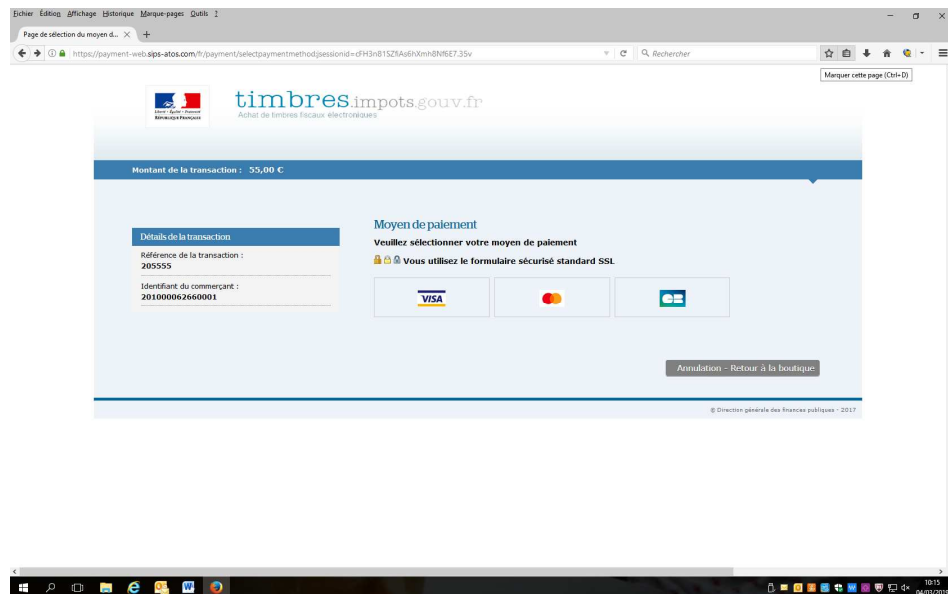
Fichier Édition Affichage Historique Marque-pages Outils ?

Page de sélection du moyen d...

https://payment-web.sips-atos.com/fr/payment/selectpaymentmethod;jsessionid=cFH3n81SZ%As6hXmh8Nf6E7.35v

Rechercher

Marquer cette page (Ctrl+D)

Liberté · Égalité · Fraternité
RÉPUBLIQUE FRANÇAISE

timbres.impots.gouv.fr
Achat de timbres fiscaux électroniques

Montant de la transaction : 55,00 €

Détails de la transaction

Référence de la transaction :
205555

Identifiant du commerçant :
201000062660001

Moyen de paiement

Veuillez sélectionner votre moyen de paiement

Vous utilisez le formulaire sécurisé standard SSL

VISA

CB

Annulation - Retour à la boutique

© Direction générale des finances publiques - 2017

10:15
04/03/201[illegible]